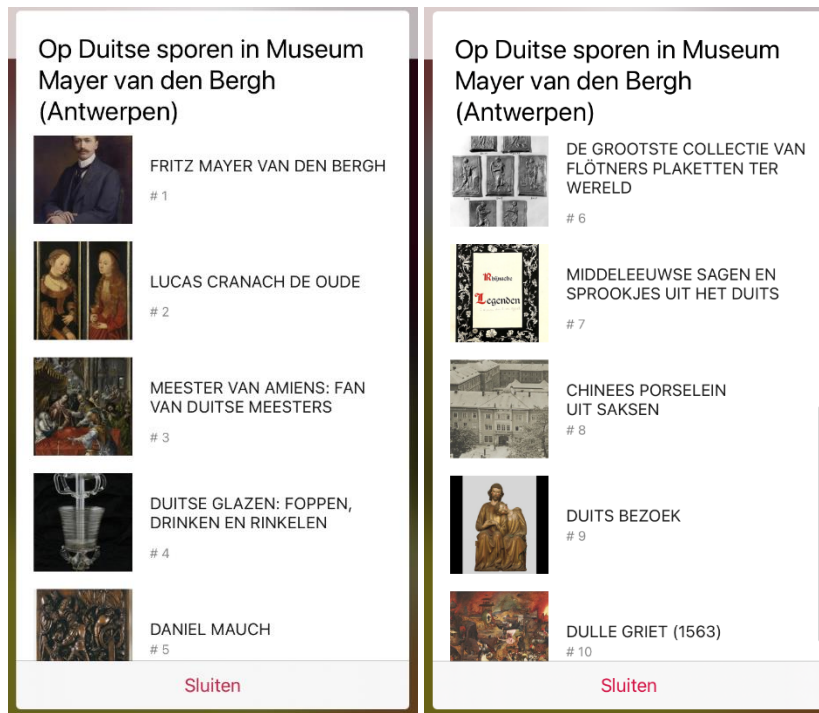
Op Duitse sporen in Museum Mayer van den Bergh (Antwerpen)

FRITZ MAYER VAN DEN BERGH
# 1

LUCAS CRANACH DE OUDE
# 2

MEESTER VAN AMIENS: FAN VAN DUITSE MEESTERS
# 3

DUITSE GLAZEN: FOPPEN, DRINKEN EN RINKELEN
# 4

DANIEL MAUCH
# 5

Sluiten

Op Duitse sporen in Museum Mayer van den Bergh (Antwerpen)

DE GROOTSTE COLLECTIE VAN FLÖTNERS PLAKETTEN TER WERELD
# 6

Rhijnsche Legenden

MIDDELEEUWSE SAGEN EN SPROOKJES UIT HET DUITS
# 7

CHINEES PORSELEIN UIT SAKSEN
# 8

DUITS BEZOEK
# 9

DULLE GRIET (1563)
# 10

Sluiten